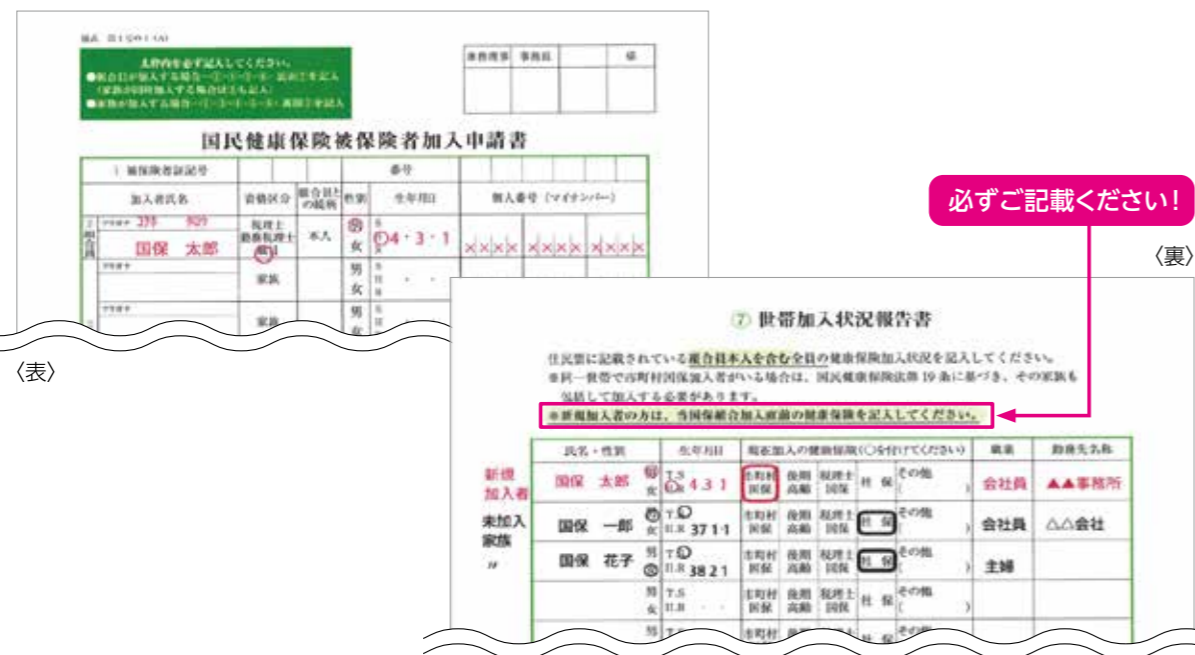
様式 第1号の1(4)

太枠内を必ず記入してください。
●組合員が加入する場合…①・②・③・⑤ 面面⑦を記入
（家族が同時加入する場合は⑥も記入）
●家族が加入する場合…①・②・③・⑤・⑥ 裏面⑦を記入

| 業務捜査 | 事務員 | | 係 |
|---|---|---|---|
| | | | |

国民健康保険被保険者加入申請書

| 1 被保険者証記号 | | 番号 | | |
|---|---|---|---|---|
| 加入者氏名 | 資格区分 | 組合員との続柄 | 性別 | 生年月日 | 個人番号（マイナンバー） |
| フリガナ コクホ タロウ 国保 太郎 | 税理士 勤務税理士 職員 | 本人 | 男 女 | S 04・3・1 | ×××× ×××× ×××× |
| フリガナ | 家族 | | 男 女 | S H | |
| フリガナ | 家族 | | 男 女 | | |

〈表〉

必ずご記載ください！

〈裏〉

⑦ 世帯加入状況報告書

住民票に記載されている組合員本人を含む全員の健康保険加入状況を記入してください。
※同一世帯で市町村国保加入者がいる場合は、国民健康保険法第19条に基づき、その家族も一括して加入する必要があります。
※新規加入者の方は、当国保組合加入直前の健康保険を記入してください。

| | 氏名・性別 | 生年月日 | 現在加入の健康保険（○を付けてください） | | | | | 職業 | 勤務先名称 |
|---|---|---|---|---|---|---|---|---|---|
| 新規加入者 | 国保 太郎 男 女 | T.S H.R 4 3 1 | 市町村国保 | 後期高齢 | 税理士国保 | 社保 | その他（ ） | 会社員 | ▲▲事務所 |
| 未加入家族 | 国保 一郎 男 女 | T.S H.R 37 1 1 | 市町村国保 | 後期高齢 | 税理士国保 | 社保 | その他（ ） | 会社員 | △△会社 |
| 〃 | 国保 花子 男 女 | T.S H.R 38 2 1 | 市町村国保 | 後期高齢 | 税理士国保 | 社保 | その他（ ） | 主婦 | |
| | 男 女 | T.S H.R ・ ・ | 市町村国保 | 後期高齢 | 税理士国保 | 社保 | その他（ ） | | |
| | 男 | T.S | 市町村 | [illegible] | | 社保 | その他 | | |